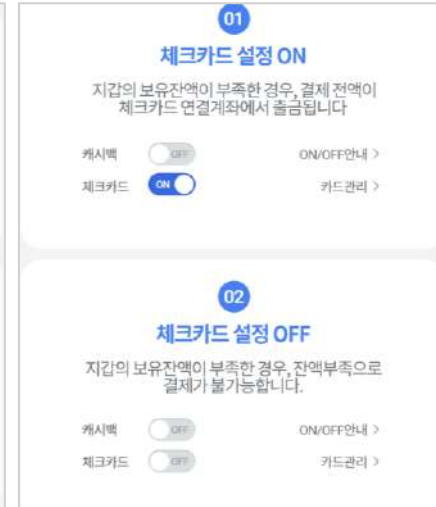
01

체크카드 설정 ON

지갑의 보유잔액이 부족한 경우, 결제 전액이 체크카드 연결계좌에서 출금됩니다

캐시백 OFF ON/OFF안내 >

체크카드 ON 카드관리 >

02

체크카드 설정 OFF

지갑의 보유잔액이 부족한 경우, 잔액부족으로 결제가 불가능합니다.

캐시백 OFF ON/OFF안내 >

체크카드 OFF 카드관리 >